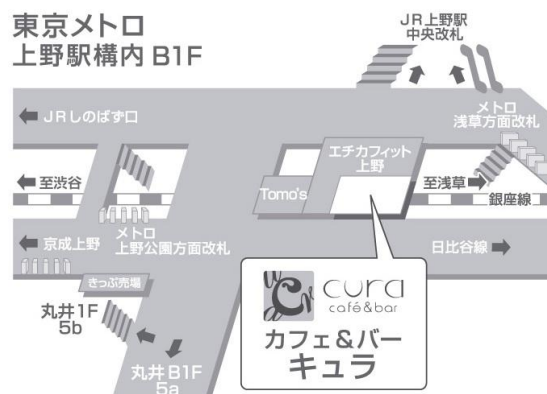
東京メトロ
上野駅構内 B1F

JR上野駅
中央改札

JRしのばず口

メトロ
浅草方面改札

エチカフィット
上野

Tomo's

至渋谷

至浅草

銀座線

京成上野

メトロ
上野公園方面改札

日比谷線

きっぷ売場

丸井1F
5b

丸井B1F
5a

cura
café&bar

カフェ&バー
キュラ